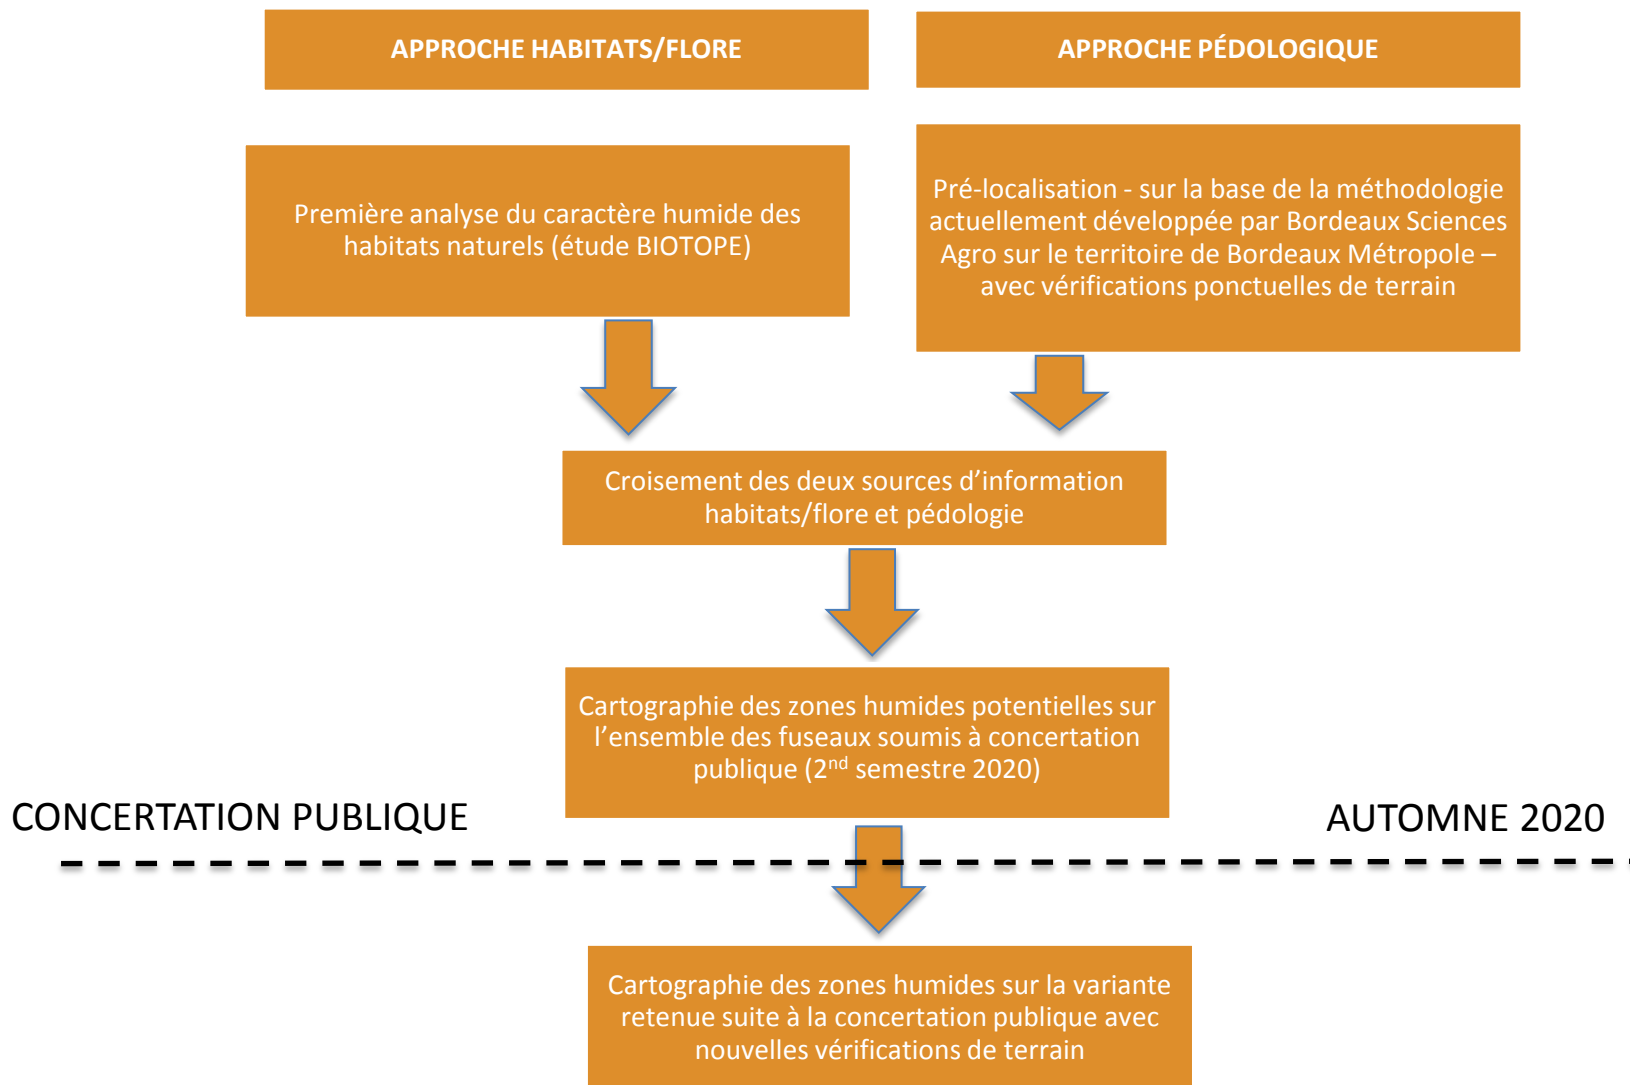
APPROCHE HABITATS/FLORE

APPROCHE PÉDOLOGIQUE

Première analyse du caractère humide des habitats naturels (étude BIOTOPE)

Pré-localisation - sur la base de la méthodologie actuellement développée par Bordeaux Sciences Agro sur le territoire de Bordeaux Métropole – avec vérifications ponctuelles de terrain

Croisement des deux sources d’information habitats/flore et pédologie

Cartographie des zones humides potentielles sur l’ensemble des fuseaux soumis à concertation publique (2$^{nd}$ semestre 2020)

CONCERTATION PUBLIQUE

AUTOMNE 2020

Cartographie des zones humides sur la variante retenue suite à la concertation publique avec nouvelles vérifications de terrain